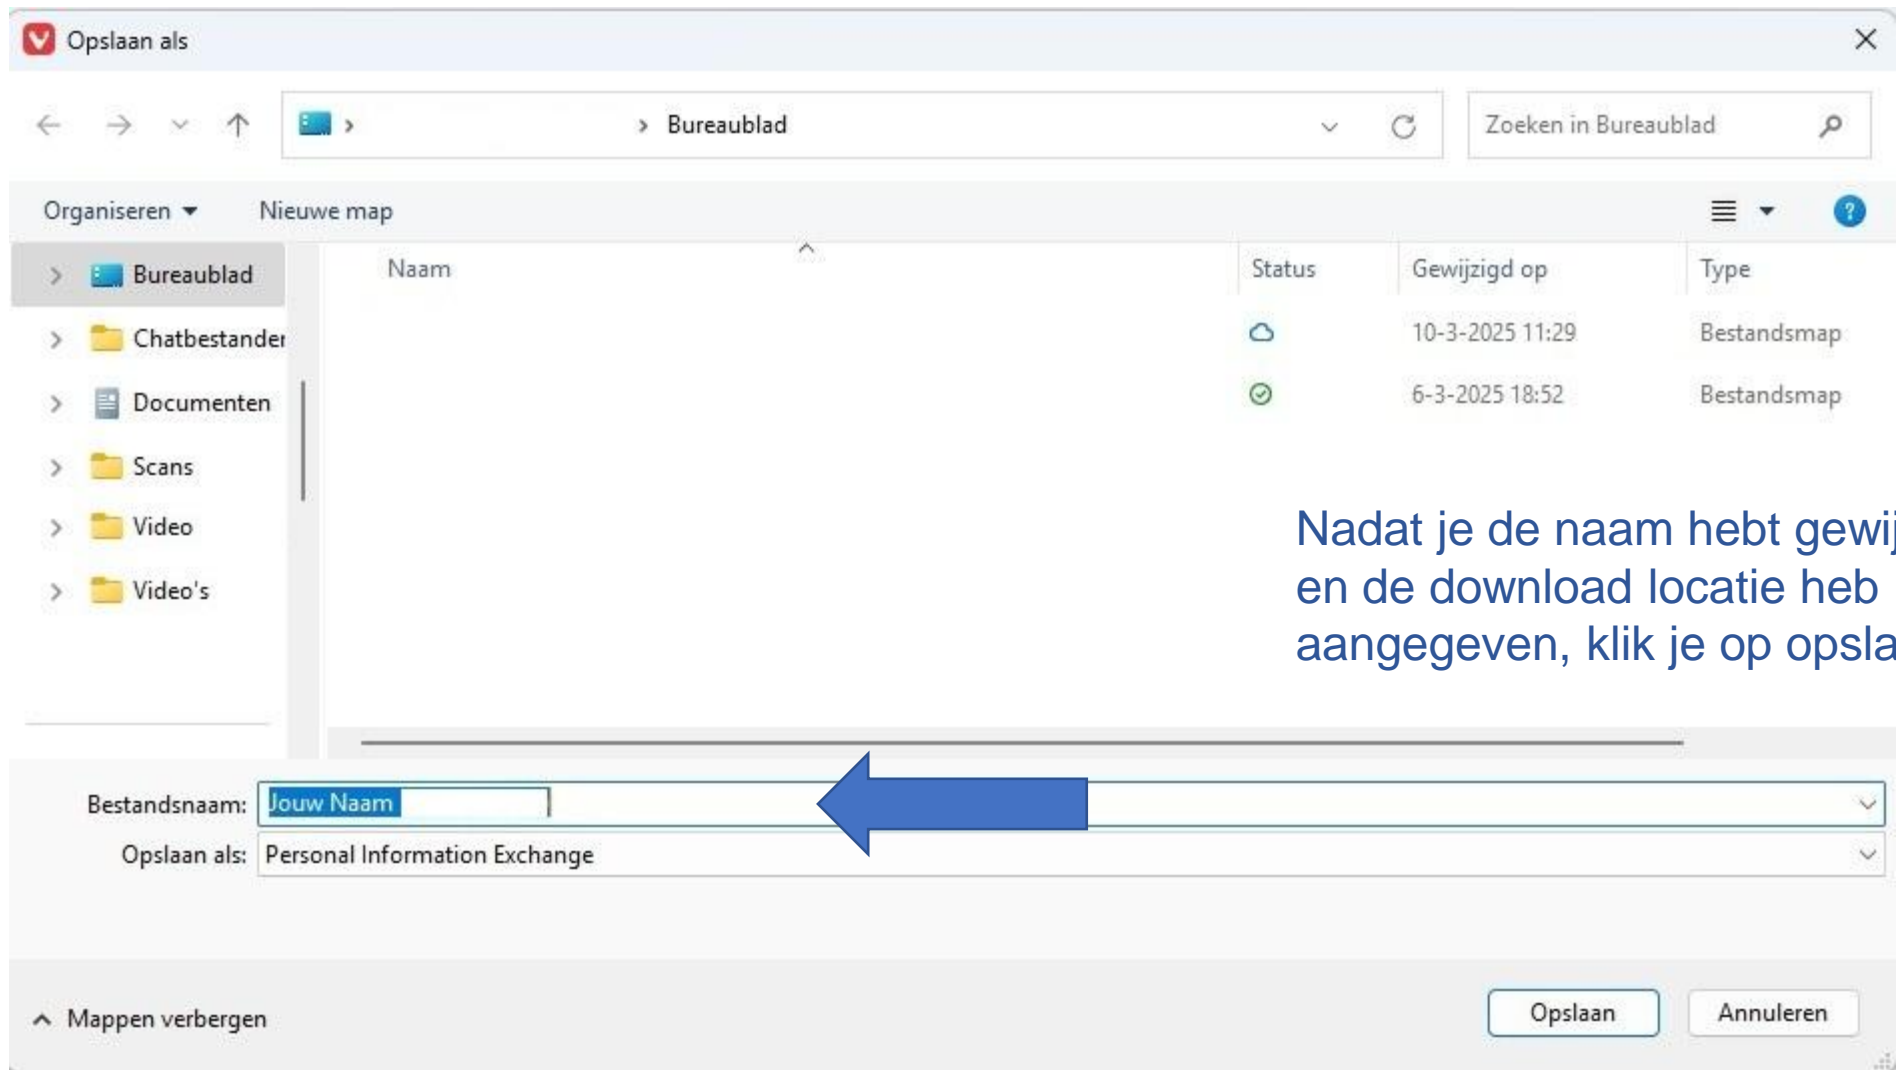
Opslaan als

> Bureaublad

Zoeken in Bureaublad

Organiseren ▾ Nieuwe map

Bureaublad
Chatbestander
Documenten
Scans
Video
Video's

| Naam | Status | Gewijzigd op | Type |
|---|---|---|---|
| | | 10-3-2025 11:29 | Bestandsmap |
| | | 6-3-2025 18:52 | Bestandsmap |

Nadat je de naam hebt gewij en de download locatie heb aangegeven, klik je op opsla

Bestandsnaam: Jouw Naam

Opslaan als: Personal Information Exchange

Mappen verbergen

Opslaan

Annuleren